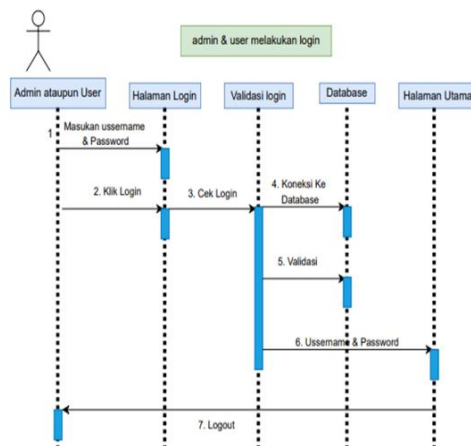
admin & user melakukan login

Admin ataupun User

Halaman Login

Validasi login

Database

Halaman Utama

1 Masukan ussername & Password

2. Klik Login

3. Cek Login

4. Koneksi Ke Database

5. Validasi

6. Ussername & Password

7. Logout